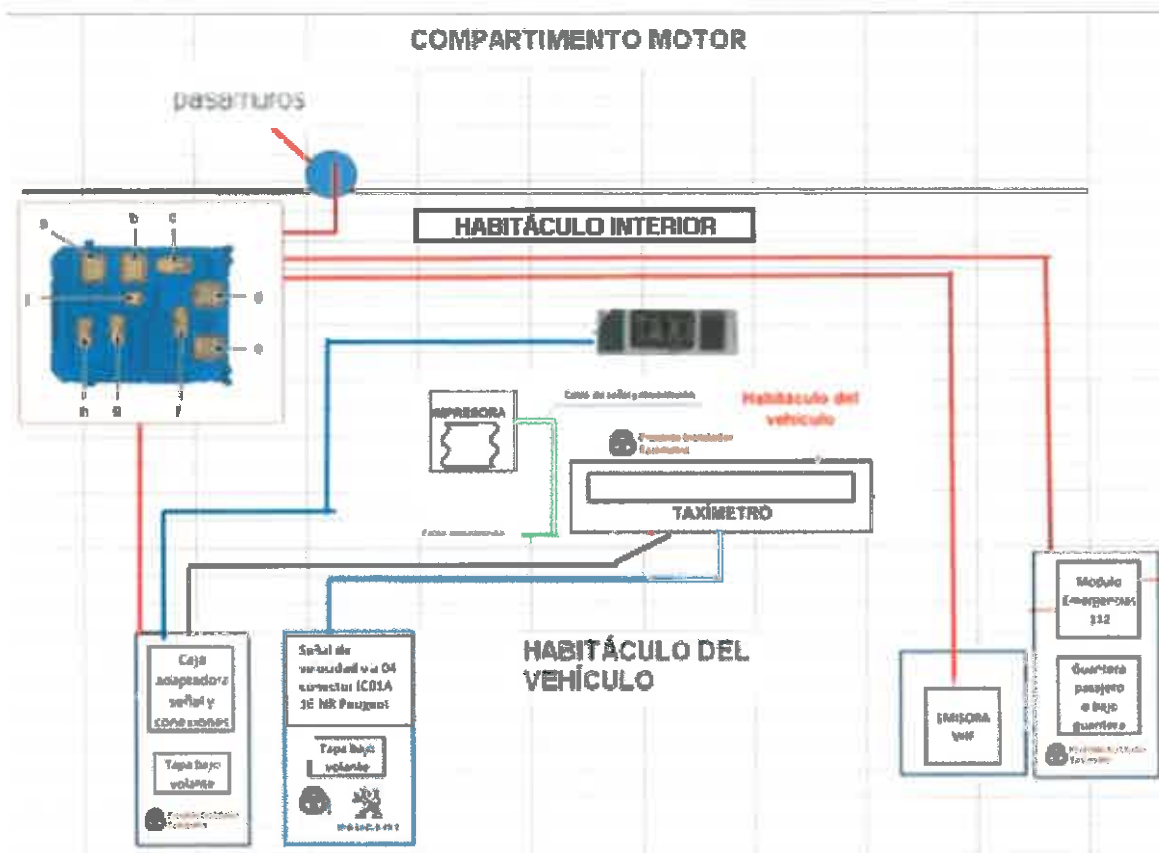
COMPARTIMENTO MOTOR

pasamuros

HABITÁCULO INTERIOR

a
b
c
i
d
e
h
g
f

IMPRESORA

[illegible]

Habitáculo del vehículo

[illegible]

TAXÍMETRO

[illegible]

HABITÁCULO DEL VEHÍCULO

Caja adaptadora señal y conexiones

Tapa bajo volante

Señal de velocidad vía 04 conector IC01A 3E NR Peugeot

Tapa bajo volante

EMISORA taxi

Modulo Emergencias 112

Guantera pasajero o bajo guantera

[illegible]

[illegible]

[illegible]